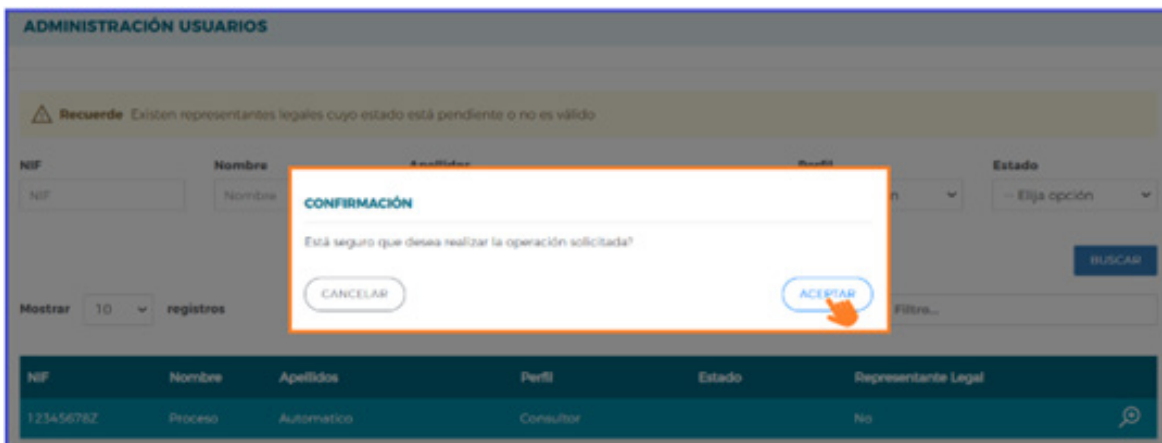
ADMINISTRACIÓN USUARIOS

Recuerde Existen representantes legales cuyo estado está pendiente o no es válido

NIF
NIF

Nombre
Nombre

Apellidos

Perfil

Estado
-- Elija opción

CONFIRMACIÓN

Está seguro que desea realizar la operación solicitada?

CANCELAR

ACEPTAR

BUSCAR

Mostrar 10 registros

Filtro...

| NIF | Nombre | Apellidos | Perfil | Estado | Representante Legal |
|---|---|---|---|---|---|
| 12345678Z | Proceso | Automatico | Consultor | | No |